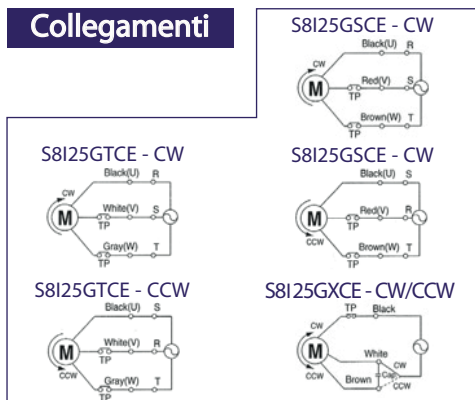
Collegamenti

S8I25GSCE - CW

CW
M
Black(U) R
Red(V) S
TP
Brown(W) T
TP

S8I25GTCE - CW

CW
M
Black(U) R
White(V) S
TP
Gray(W) T
TP

S8I25GSCE - CW

M
CCW
Black(U) S
Red(V) R
TP
Brown(W) T
TP

S8I25GTCE - CCW

M
CCW
Black(U) S
White(V) R
TP
Gray(W) T
TP

S8I25GXCE - CW/CCW

CW
M
CCW
TP Black
White
CW
Cap
Brown
CCW